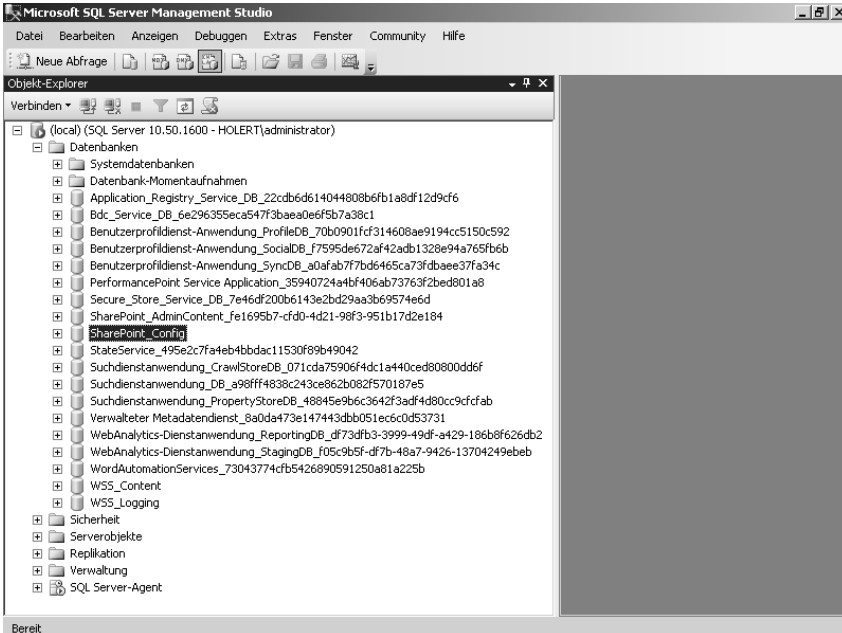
Microsoft SQL Server Management Studio

Datei Bearbeiten Anzeigen Debuggen Extras Fenster Community Hilfe

Neue Abfrage

Objekt-Explorer

Verbinden

(local) (SQL Server 10.50.1600 - HOLERT\administrator)
Datenbanken
Systemdatenbanken
Datenbank-Momentaufnahmen
Application_Registry_Service_DB_22cdb6d614044808b6fb1a8df12d9cf6
Bdc_Service_DB_6e296355eca547f3baea0e6f5b7a38c1
Benutzerprofildienst-Anwendung_ProfileDB_70b0901fcf314608ae9194cc5150c592
Benutzerprofildienst-Anwendung_SocialDB_f7595de672af42adb1328e94a765fb6b
Benutzerprofildienst-Anwendung_SyncDB_a0afab7f7bd6465ca73fdbaee37fa34c
PerformancePoint Service Application_35940724a4bf406ab73763f2bed801a8
Secure_Store_Service_DB_7e46df200b6143e2bd29aa3b69574e6d
SharePoint_AdminContent_fe1695b7-cfd0-4d21-98f3-951b17d2e184
SharePoint_Config
StateService_495e2c7fa4eb4bbdac11530f89b49042
Suchdienstanwendung_CrawlStoreDB_071cda75906f4dc1a440ced80800dd6f
Suchdienstanwendung_DB_a98fff4838c243ce862b082f570187e5
Suchdienstanwendung_PropertyStoreDB_48845e9b6c3642f3adf4d80cc9cfcfab
Verwalteter Metadatendienst_8a0da473e147443dbb051ec6c0d53731
WebAnalytics-Dienstanwendung_ReportingDB_df73dfb3-3999-49df-a429-186b8f626db2
WebAnalytics-Dienstanwendung_StagingDB_f05c9b5f-df7b-48a7-9426-13704249ebeb
WordAutomationServices_73043774cfb5426890591250a81a225b
WSS_Content
WSS_Logging
Sicherheit
Serverobjekte
Replikation
Verwaltung
SQL Server-Agent

Bereit